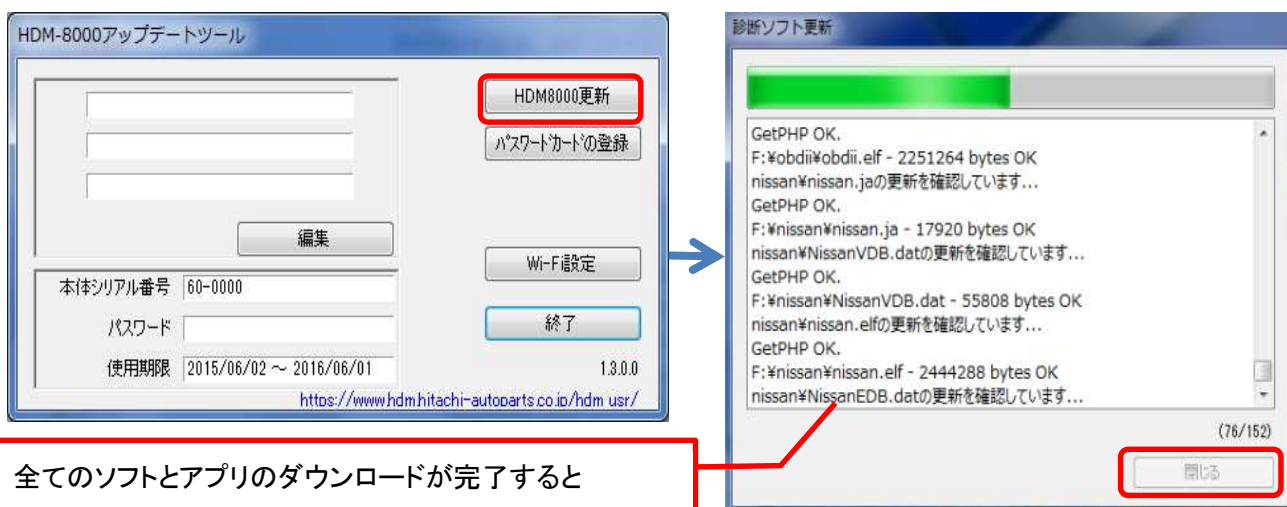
HDM-8000アップデートツール

HDM8000更新

パスワードカードの登録

編集

Wi-Fi設定

本体シリアル番号 60-0000

パスワード

終了

使用期限 2015/06/02 ～ 2016/06/01

1.3.0.0

https://www.hdm.hitachi-autoparts.co.jp/hdm_usr/

診断ソフト更新

GetPHP OK.
F:¥obdii¥obdii.elf - 2251264 bytes OK
nissan¥nissan.jaの更新を確認しています…
GetPHP OK.
F:¥nissan¥nissan.ja - 17920 bytes OK
nissan¥NissanVDB.datの更新を確認しています…
GetPHP OK.
F:¥nissan¥NissanVDB.dat - 55808 bytes OK
nissan¥nissan.elfの更新を確認しています…
GetPHP OK.
F:¥nissan¥nissan.elf - 2444288 bytes OK
nissan¥NissanEDB.datの更新を確認しています…

(76/152)

閉じる

全てのソフトとアプリのダウンロードが完了すると